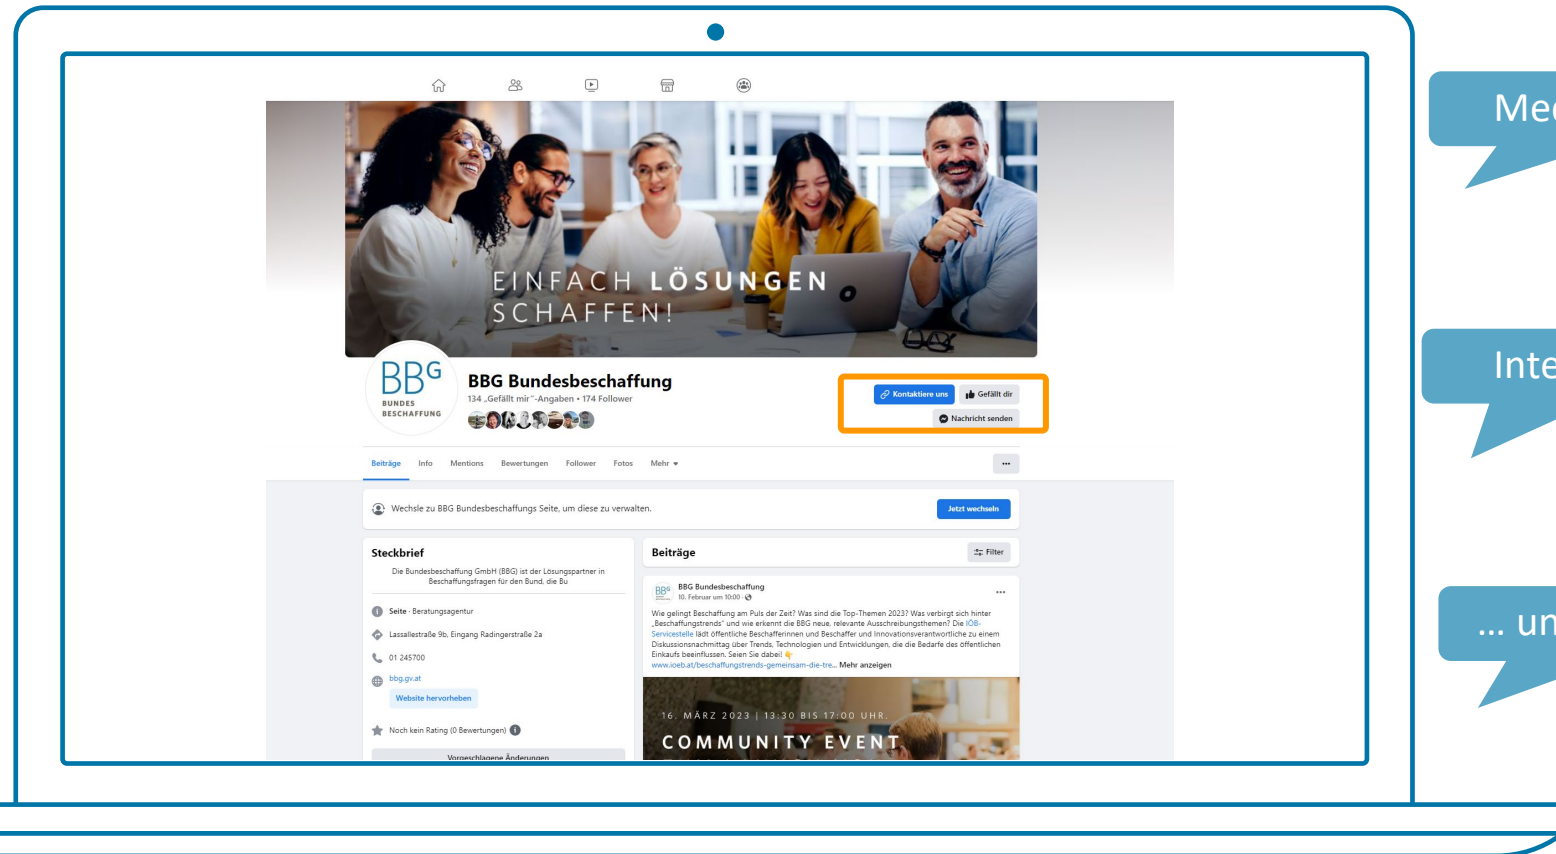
EINFACH LÖSUNGEN SCHAFFEN!

BBG BUNDES BESCHAFFUNG

BBG Bundesbeschaffung
134 „Gefällt mir"-Angaben • 174 Follower

Kontaktiere uns
Gefällt dir
Nachricht senden

Beiträge Info Mentions Bewertungen Follower Fotos Mehr ▾

...

Wechsle zu BBG Bundesbeschaffungs Seite, um diese zu verwalten.
Jetzt wechseln

Steckbrief
Die Bundesbeschaffung GmbH (BBG) ist der Lösungspartner in Beschaffungsfragen für den Bund, die Bu

Seite · Beratungsagentur
Lassallestraße 9b, Eingang Radingerstraße 2a
01 245700
bbg.gv.at
Website hervorheben
Noch kein Rating (0 Bewertungen)
Vorgeschlagene Änderungen

Beiträge
Filter

BBG Bundesbeschaffung
10. Februar um 10:00 ·
Wie gelingt Beschaffung am Puls der Zeit? Was sind die Top-Themen 2023? Was verbirgt sich hinter „Beschaffungstrends" und wie erkennt die BBG neue, relevante Ausschreibungsthemen? Die IÖB-Servicestelle lädt öffentliche Beschafferinnen und Beschaffer und Innovationsverantwortliche zu einem Diskussionsnachmittag über Trends, Technologien und Entwicklungen, die die Bedarfe des öffentlichen Einkaufs beeinflussen. Seien Sie dabei!
www.ioeb.at/beschaffungstrends-gemeinsam-die-tre... Mehr anzeigen

16. MÄRZ 2023 | 13:30 BIS 17:00 UHR
COMMUNITY EVENT

Me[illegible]
Inte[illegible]
... un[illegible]